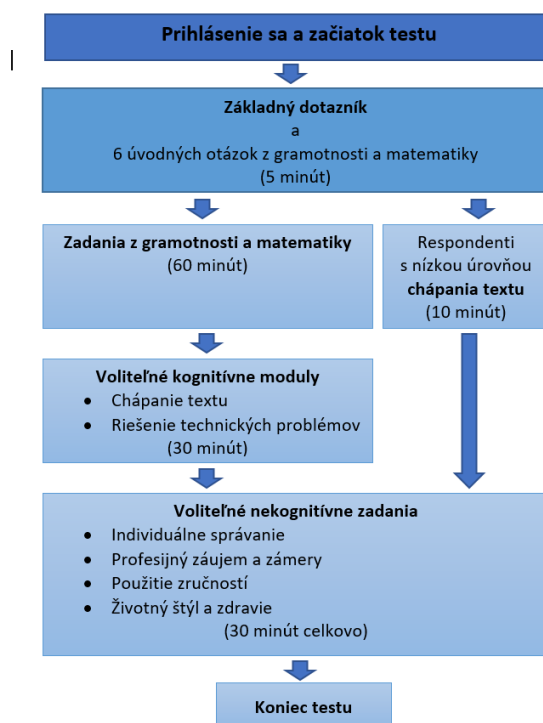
Prihlásenie sa a začiatok testu

Základný dotazník
a
6 úvodných otázok z gramotnosti a matematiky
(5 minút)

Zadania z gramotnosti a matematiky
(60 minút)

Respondenti
s nízkou úrovňou
chápania textu
(10 minút)

Voliteľné kognitívne moduly
- Chápanie textu
- Riešenie technických problémov
(30 minút)

Voliteľné nekognitívne zadania
- Individuálne správanie
- Profesijný záujem a zámery
- Použitie zručností
- Životný štýl a zdravie
(30 minút celkovo)

Koniec testu